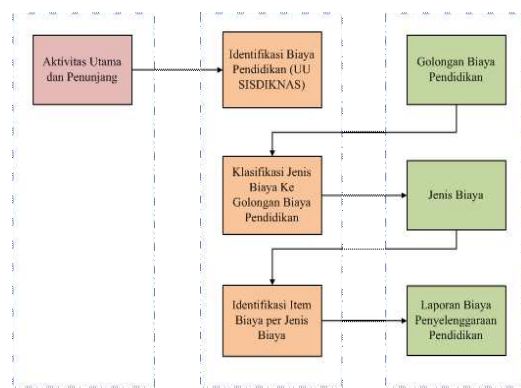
Aktivitas Utama dan Penunjang

Identifikasi Biaya Pendidikan (UU SISDIKNAS)

Golongan Biaya Pendidikan

Klasifikasi Jenis Biaya Ke Golongan Biaya Pendidikan

Jenis Biaya

Identifikasi Item Biaya per Jenis Biaya

Laporan Biaya Penyelenggaraan Pendidikan